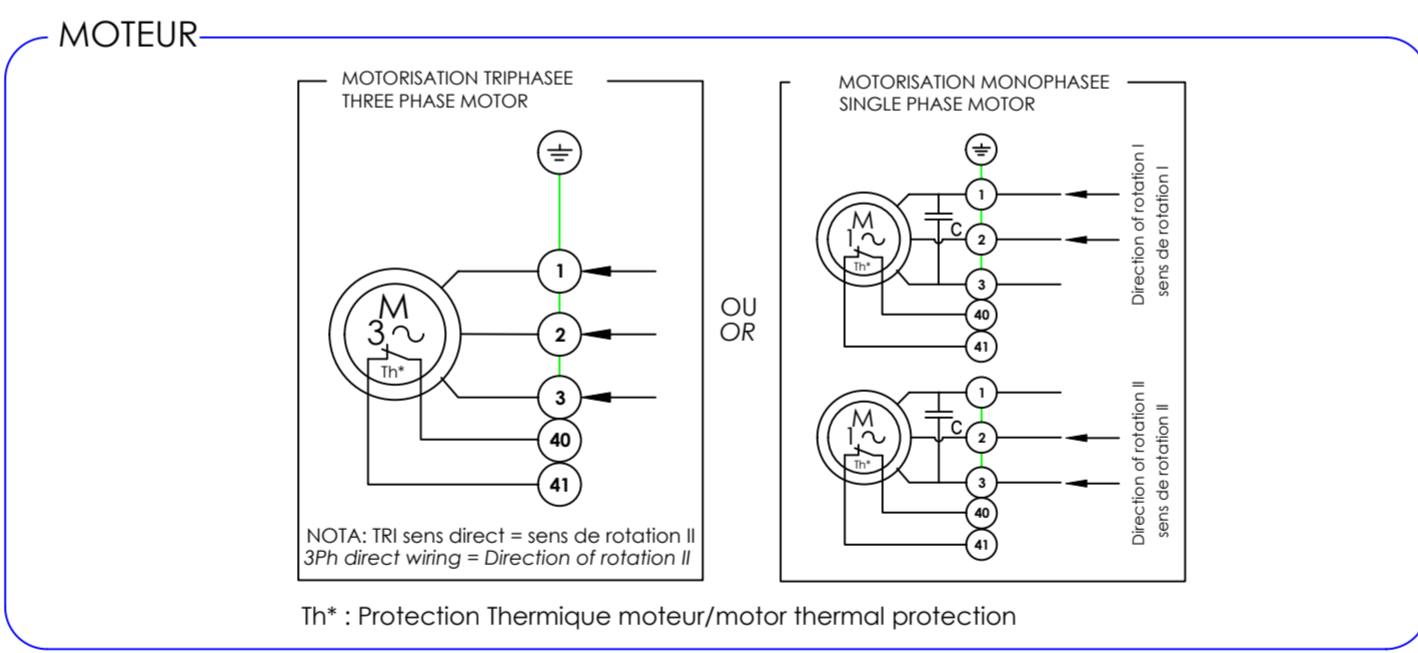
MOTEUR

MOTORISATION TRIPHASEE
THREE PHASE MOTOR

M
3~
Th*

1
2
3
40
41

NOTA: TRI sens direct = sens de rotation II
3Ph direct wiring = Direction of rotation II

OU
OR

MOTORISATION MONOPHASEE
SINGLE PHASE MOTOR

M
1~
Th*
C
1
2
3
40
41

Direction of rotation I
sens de rotation I

M
1~
Th*
C
1
2
3
40
41

Direction of rotation II
sens de rotation II

Th* : Protection Thermique moteur/motor thermal protection